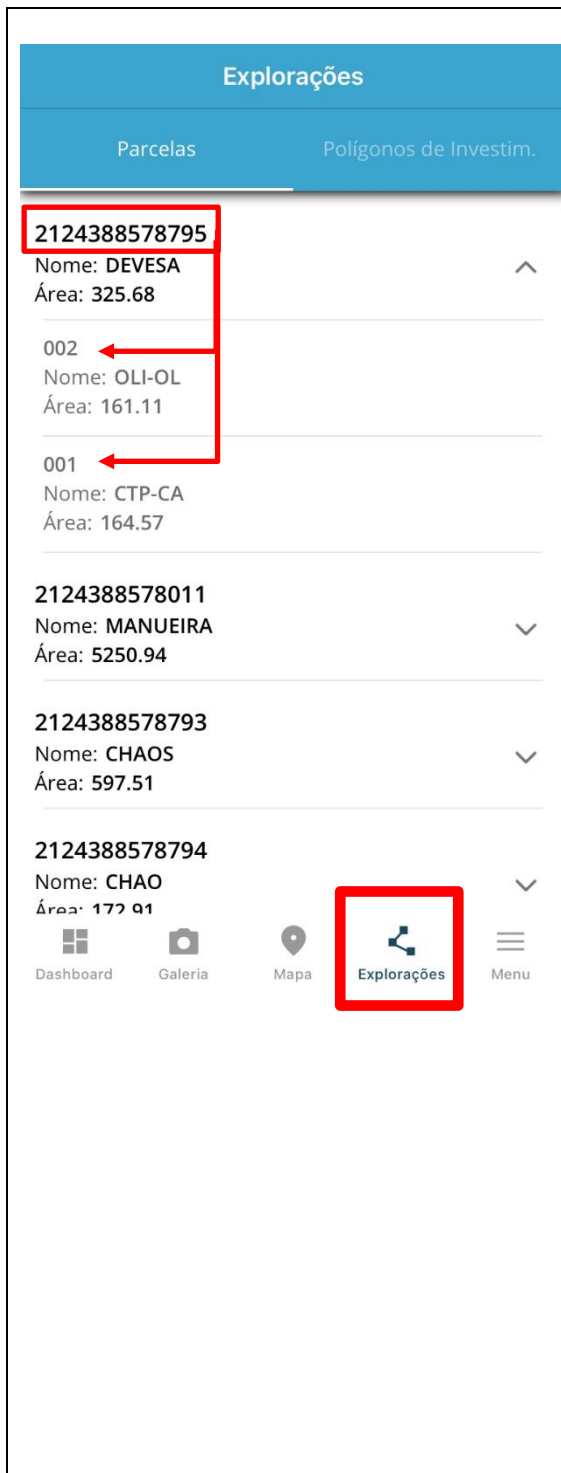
Explorações

Parcelas

Polígonos de Investim.

2124388578795
Nome: DEVESA
Área: 325.68

002
Nome: OLI-OL
Área: 161.11

001
Nome: CTP-CA
Área: 164.57

2124388578011
Nome: MANUEIRA
Área: 5250.94

2124388578793
Nome: CHAOS
Área: 597.51

2124388578794
Nome: CHAO
Área: 172.91

Dashboard

Galeria

Mapa

Explorações

Menu